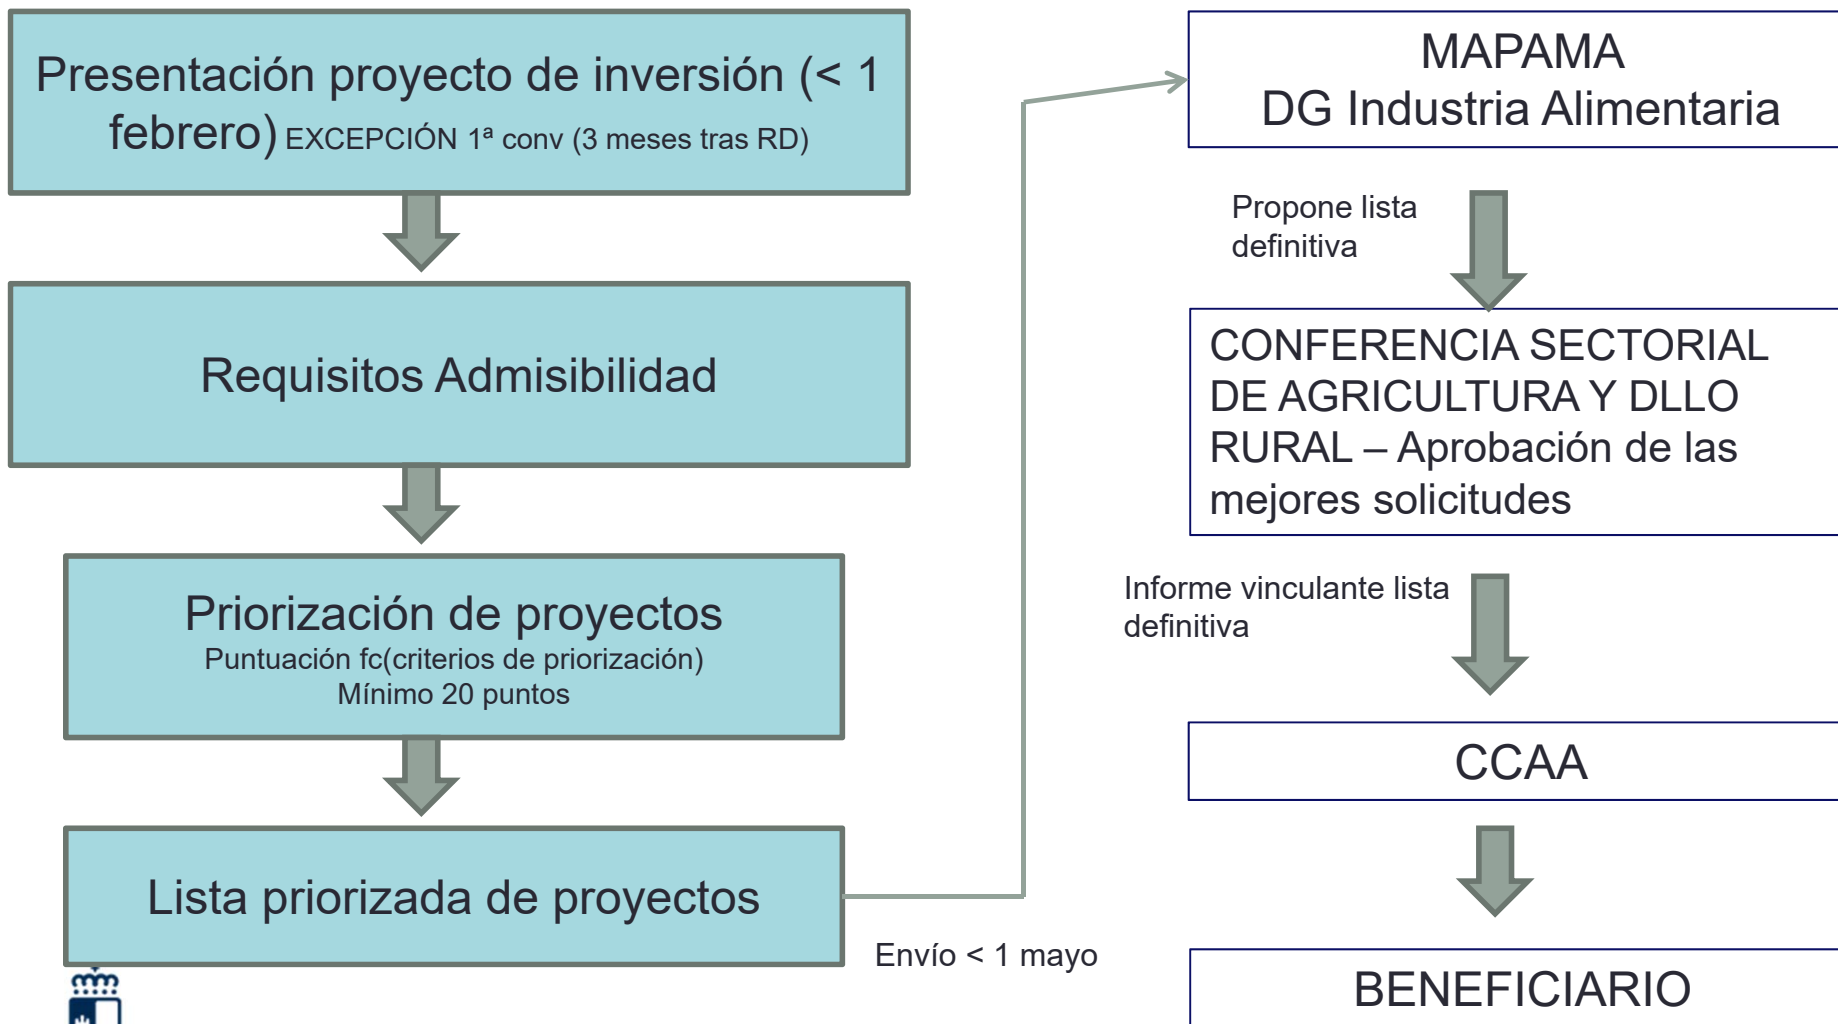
Presentación proyecto de inversión (< 1 febrero) EXCEPCIÓN 1ª conv (3 meses tras RD)

Requisitos Admisibilidad

Priorización de proyectos
Puntuación fc(criterios de priorización)
Mínimo 20 puntos

Lista priorizada de proyectos

Envío < 1 mayo

MAPAMA
DG Industria Alimentaria

Propone lista definitiva

CONFERENCIA SECTORIAL DE AGRICULTURA Y DLLO RURAL – Aprobación de las mejores solicitudes

Informe vinculante lista definitiva

CCAA

BENEFICIARIO